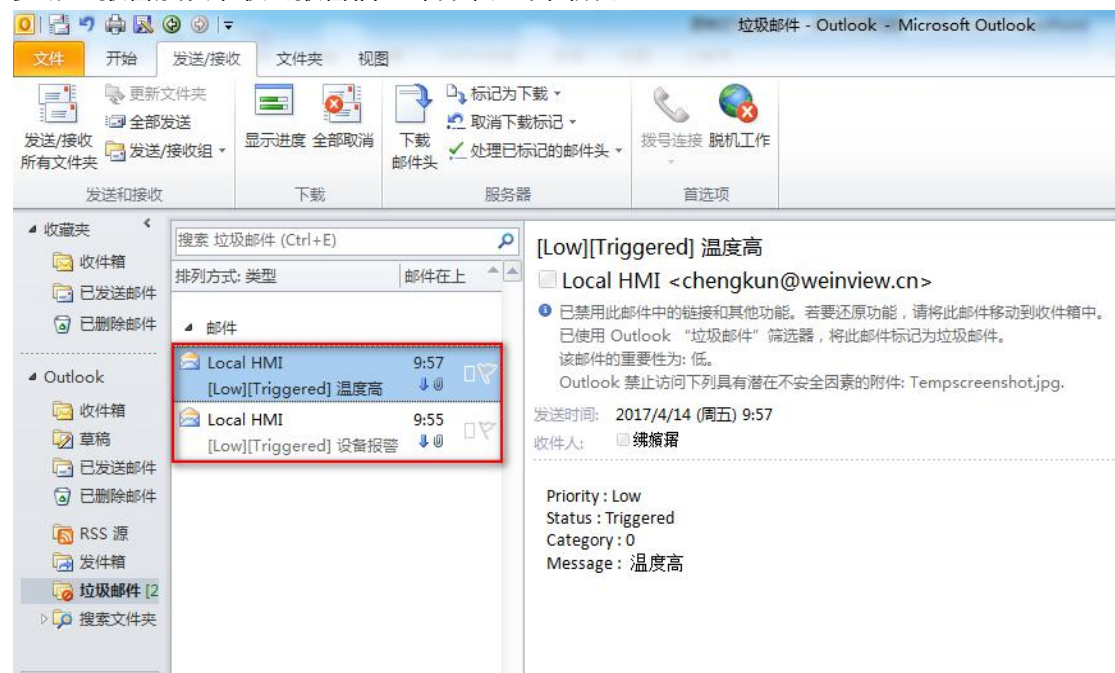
垃圾邮件 - Outlook - Microsoft Outlook

文件 开始 发送/接收 文件夹 视图

发送/接收所有文件夹
更新文件夹
全部发送
发送/接收组
发送和接收

显示进度 全部取消
下载

下载邮件头
标记为下载
取消下载标记
处理已标记的邮件头
服务器

拨号连接 脱机工作
首选项

收藏夹
收件箱
已发送邮件
已删除邮件

Outlook
收件箱
草稿
已发送邮件
已删除邮件
RSS 源
发件箱
垃圾邮件 [2
搜索文件夹

搜索 垃圾邮件 (Ctrl+E)
排列方式: 类型
邮件在上
邮件
Local HMI 9:57
[Low][Triggered] 温度高
Local HMI 9:55
[Low][Triggered] 设备报警

[Low][Triggered] 温度高
Local HMI <chengkun@weinview.cn>
已禁用此邮件中的链接和其他功能。若要还原功能，请将此邮件移动到收件箱中。
已使用 Outlook "垃圾邮件" 筛选器，将此邮件标记为垃圾邮件。
该邮件的重要性为: 低。
Outlook 禁止访问下列具有潜在不安全因素的附件: Tempscreenshot.jpg.
发送时间: 2017/4/14 (周五) 9:57
收件人: 绋熻瑁

Priority : Low
Status : Triggered
Category : 0
Message : 温度高